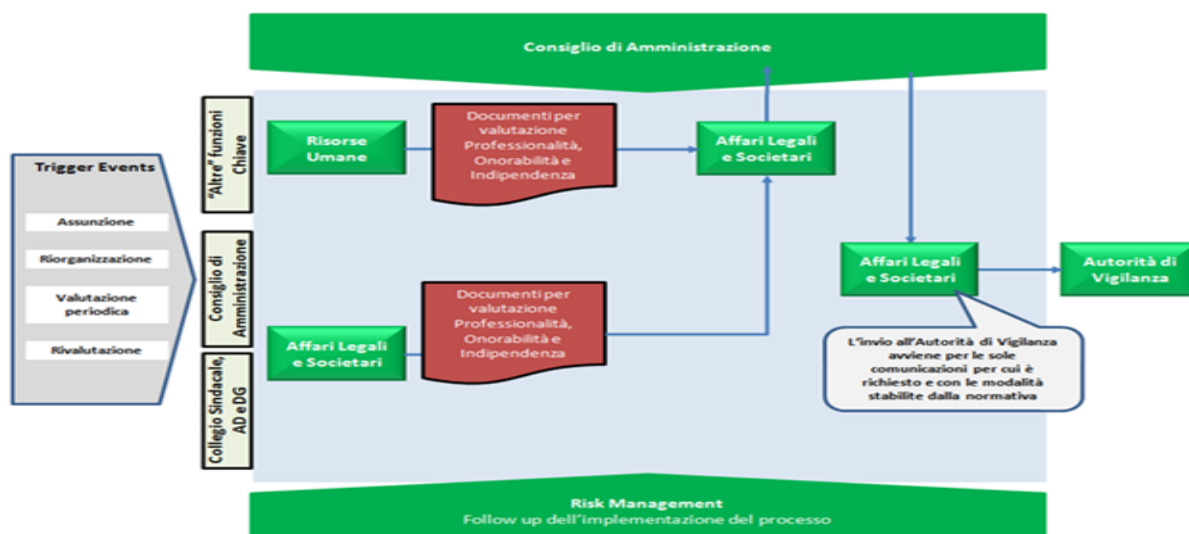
Consiglio di Amministrazione

Trigger Events

Assunzione

Riorganizzazione

Valutazione periodica

Rivalutazione

"Altre" funzioni Chiave

Consiglio di Amministrazione

Collegio Sindacale, AD e DG

Risorse Umane

Documenti per valutazione Professionalità, Onorabilità e Indipendenza

Affari Legali e Societari

Affari Legali e Societari

Documenti per valutazione Professionalità, Onorabilità e Indipendenza

Affari Legali e Societari

Autorità di Vigilanza

L'invio all'Autorità di Vigilanza avviene per le sole comunicazioni per cui è richiesto e con le modalità stabilite dalla normativa

Risk Management
Follow up dell'implementazione del processo